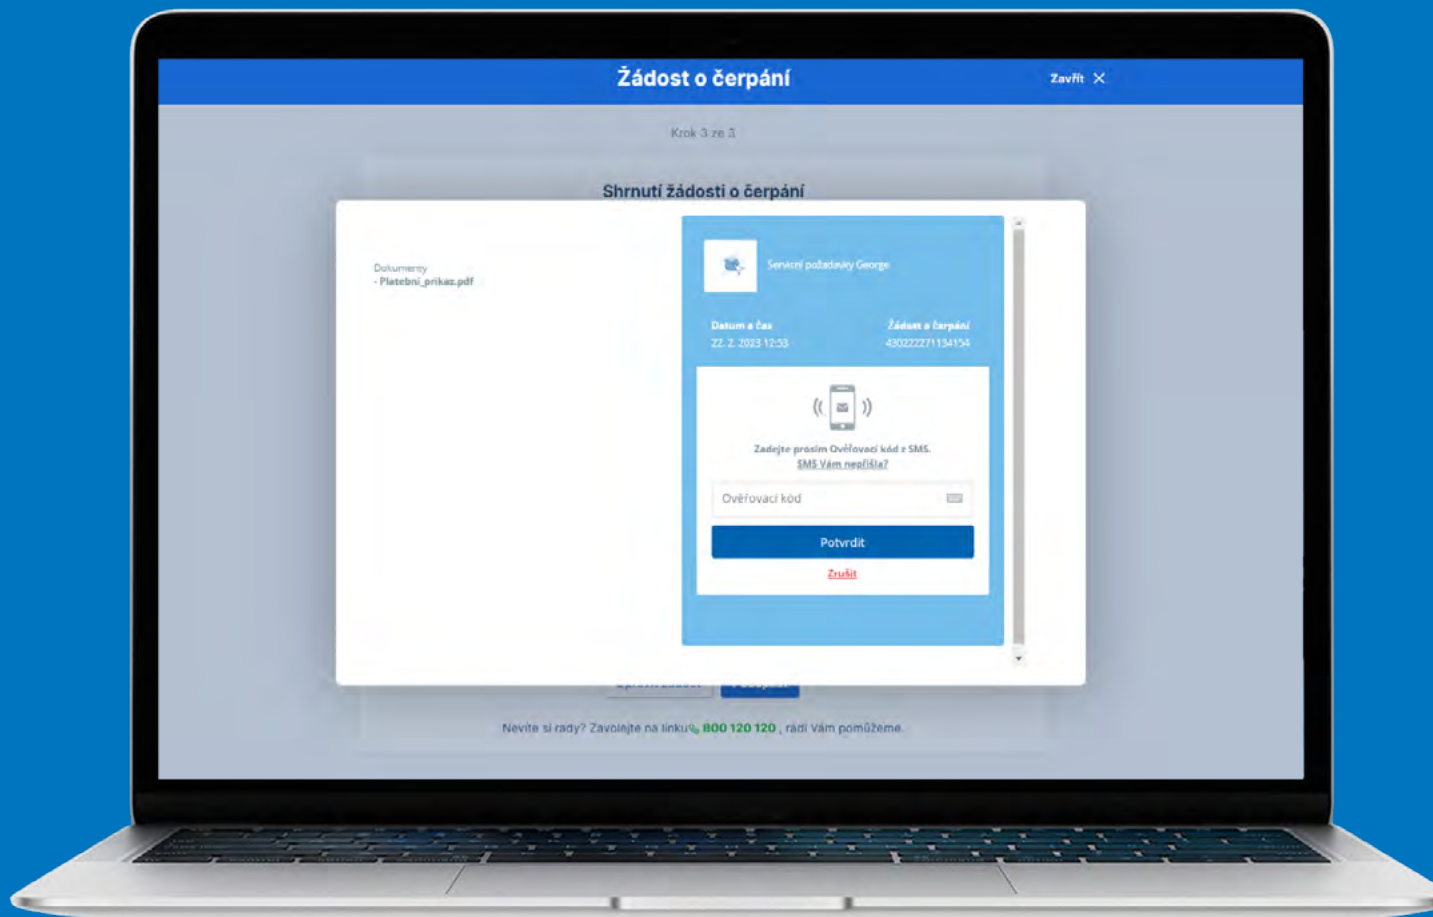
Žádost o čerpání

Zavřít ✕

Krok 3 ze 3

Shrnutí žádosti o čerpání

Dokumenty
- Platebni_prikaz.pdf

Servisní požadavky George

Datum a čas
22. 2. 2023 12:53

Žádost o čerpání
430222271134154

Zadejte prosím Ověřovací kód z SMS.
SMS Vám nepřišla?

Ověřovací kód

Potvrdit

Zrušit

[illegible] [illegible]

Nevíte si rady? Zavolejte na linku 800 120 120 , rádi Vám pomůžeme.